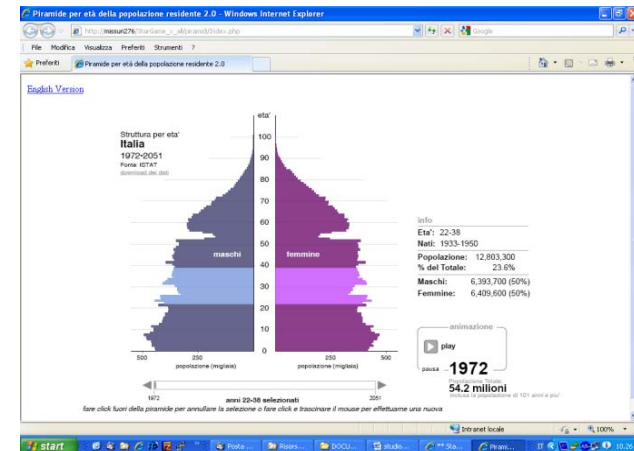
Piramide per età della popolazione residente 2.0 - Windows Internet Explorer

http://massun276/StarGame_x_all/piramid/index.php

Google

File Modifica Visualizza Preferiti Strumenti ?

Preferiti

Piramide per età della popolazione residente 2.0

English Version

Struttura per eta'
Italia
1972-2051
Fonte: ISTAT
download dei dati

eta'

100
90
80
70
60
50
40
30
20
10
0

maschi

femmine

500 250 0 250 500

popolazione (migliaia)

popolazione (migliaia)

1972

2051

anni 22-38 selezionati

fare click fuori della piramide per annullare la selezione o fare click e trascinare il mouse per effettuarne una nuova

info
Eta': 22-38
Nati: 1933-1950
Popolazione: 12,803,300
% del Totale: 23.6%
Maschi: 6,393,700 (50%)
Femmine: 6,409,600 (50%)

animazione

play

pausa

1972

Popolazione Totale

54.2 milioni

inclusa la popolazione di 101 anni e più

Intranet locale

100%

start

Posta ...

Risors...

DOCU...

studio...

Sta...

Prami...

IT

10.26